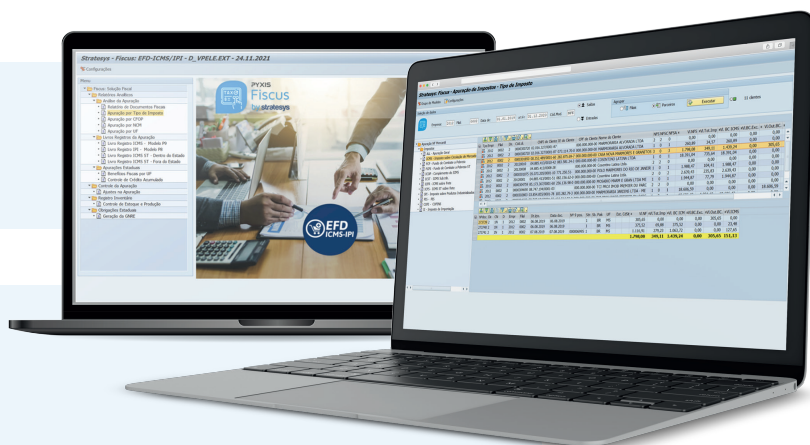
Stratesys - Fiscus: EFD-ICMS/IPI - D_VPELE.EXT - 24.11.2021

Configurações

Menu

Fiscus: Solução Fiscal
Relatórios Analíticos
Análise da Apuração
Relatório de Documentos Fiscais
Apuração por Tipo de Imposto
Apuração por CFOP
Apuração por NCM
Apuração por UF
Livros Registros de Apuração
Livro Registro ICMS - Modelo P9
Livro Registro IPI - Modelo P8
Livro Registro ICMS ST - Dentro do Estado
Livro Registro ICMS ST - Fora do Estado
Apurações Estaduais
Benefícios Fiscais por UF
Controle de Créditos Acumulados
Controle da Apuração
Ajustes na Apuração
Registro Inventário
Controle de Estoque e Produção
Obrigações Estaduais
Geração da GNRE

PYXIS
Fiscus
by stratesys

EFD
ICMS-IPI

Stratesys Fiscus - Apuração de Impostos - Tipo de Imposto

Executar

Total